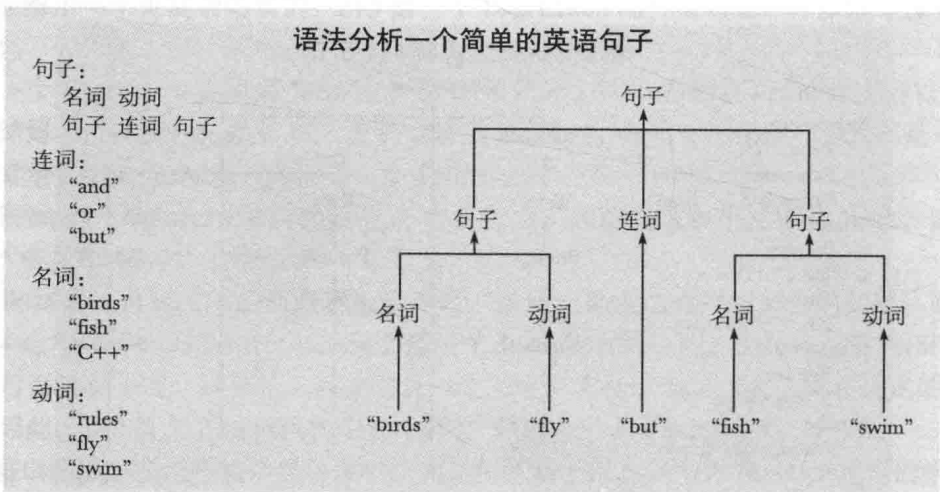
语法分析一个简单的英语句子

句子：
名词 动词
句子 连词 句子

连词：
"and"
"or"
"but"

名词：
"birds"
"fish"
"C++"

动词：
"rules"
"fly"
"swim"

句子

句子 连词 句子

名词 动词 名词 动词

"birds" "fly" "but" "fish" "swim"